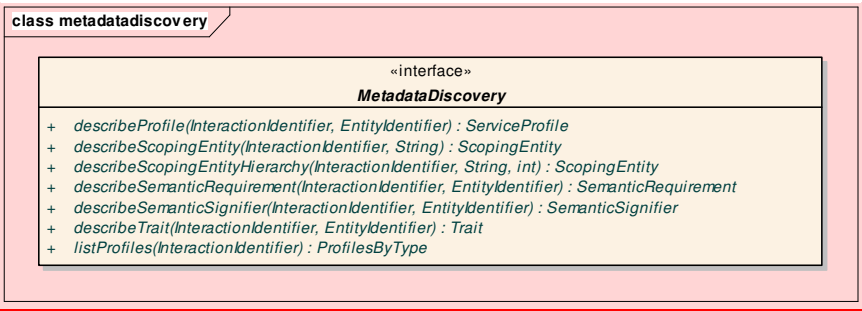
class metadatadiscovery

«interface»
MetadataDiscovery

+ describeProfile(InteractionIdentifier, EntityIdentifier) : ServiceProfile
+ describeScopingEntity(InteractionIdentifier, String) : ScopingEntity
+ describeScopingEntityHierarchy(InteractionIdentifier, String, int) : ScopingEntity
+ describeSemanticRequirement(InteractionIdentifier, EntityIdentifier) : SemanticRequirement
+ describeSemanticSignifier(InteractionIdentifier, EntityIdentifier) : SemanticSignifier
+ describeTrait(InteractionIdentifier, EntityIdentifier) : Trait
+ listProfiles(InteractionIdentifier) : ProfilesByType